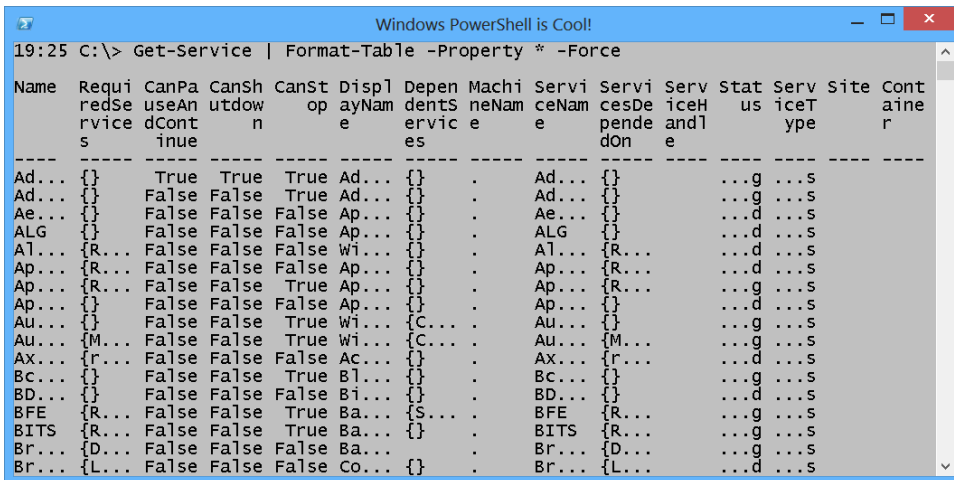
Windows PowerShell is Cool!

19:25 C:\> Get-Service | Format-Table -Property * -Force

| Name | RequiredServices | CanPauseAndContinue | CanShutdown | CanStop | DisplayName | DependentServices | MachineName | ServiceName | ServicesDependedOn | ServiceHandle | Status | ServiceType | Site | Container |
|---|---|---|---|---|---|---|---|---|---|---|---|---|---|---|
| Ad... | {} | True | True | True | Ad... | {} | . | Ad... | {} | | ...g | ...s | | |
| Ad... | {} | False | False | True | Ad... | {} | . | Ad... | {} | | ...g | ...s | | |
| Ae... | {} | False | False | False | Ap... | {} | . | Ae... | {} | | ...d | ...s | | |
| ALG | {} | False | False | False | Ap... | {} | . | ALG | {} | | ...d | ...s | | |
| Al... | {R... | False | False | False | Wi... | {} | . | Al... | {R... | | ...d | ...s | | |
| Ap... | {R... | False | False | False | Ap... | {} | . | Ap... | {R... | | ...d | ...s | | |
| Ap... | {R... | False | False | True | Ap... | {} | . | Ap... | {R... | | ...g | ...s | | |
| Ap... | {} | False | False | False | Ap... | {} | . | Ap... | {} | | ...d | ...s | | |
| Au... | {} | False | False | True | Wi... | {C... | . | Au... | {} | | ...g | ...s | | |
| Au... | {M... | False | False | True | Wi... | {C... | . | Au... | {M... | | ...g | ...s | | |
| Ax... | {r... | False | False | False | Ac... | {} | . | Ax... | {r... | | ...d | ...s | | |
| Bc... | {} | False | False | True | Bl... | {} | . | Bc... | {} | | ...g | ...s | | |
| BD... | {} | False | False | False | Bi... | {} | . | BD... | {} | | ...d | ...s | | |
| BFE | {R... | False | False | True | Ba... | {S... | . | BFE | {R... | | ...g | ...s | | |
| BITS | {R... | False | False | True | Ba... | {} | . | BITS | {R... | | ...g | ...s | | |
| Br... | {D... | False | False | False | Ba... | | . | Br... | {D... | | ...g | ...s | | |
| Br... | {L... | False | False | False | Co... | {} | . | Br... | {L... | | ...d | ...s | | |